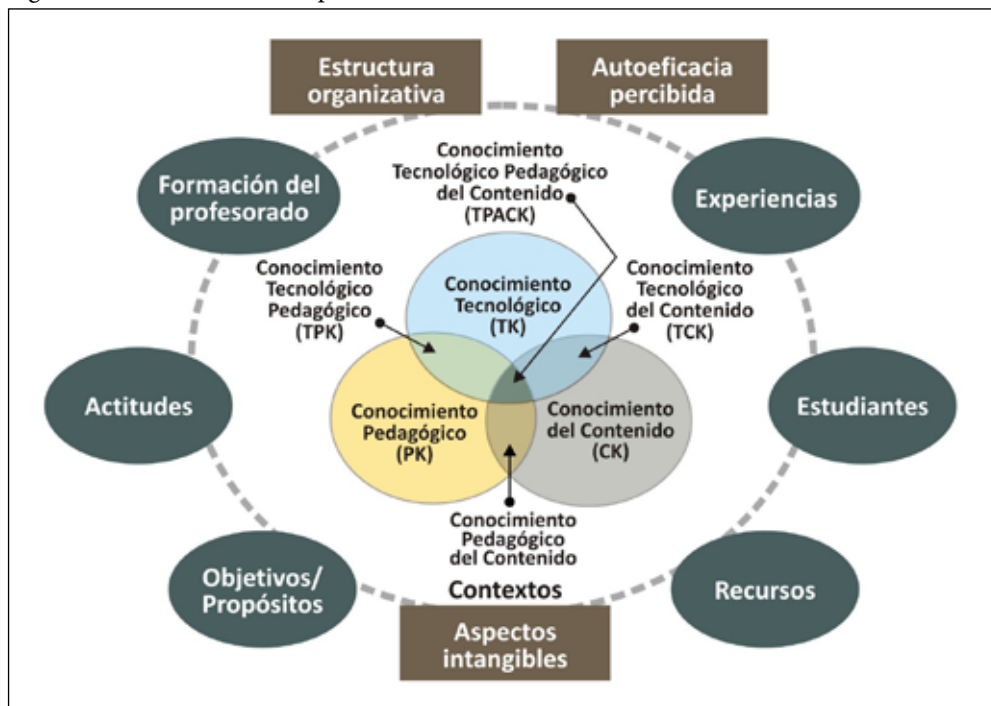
Estructura organizativa

Autoeficacia percibida

Formación del profesorado

Conocimiento Tecnológico Pedagógico del Contenido (TPACK)

Experiencias

Conocimiento Tecnológico Pedagógico (TPK)

Conocimiento Tecnológico (TK)

Conocimiento Tecnológico del Contenido (TCK)

Actitudes

Conocimiento Pedagógico (PK)

Conocimiento del Contenido (CK)

Estudiantes

Conocimiento Pedagógico del Contenido

Objetivos/ Propósitos

Contextos

Recursos

Aspectos intangibles